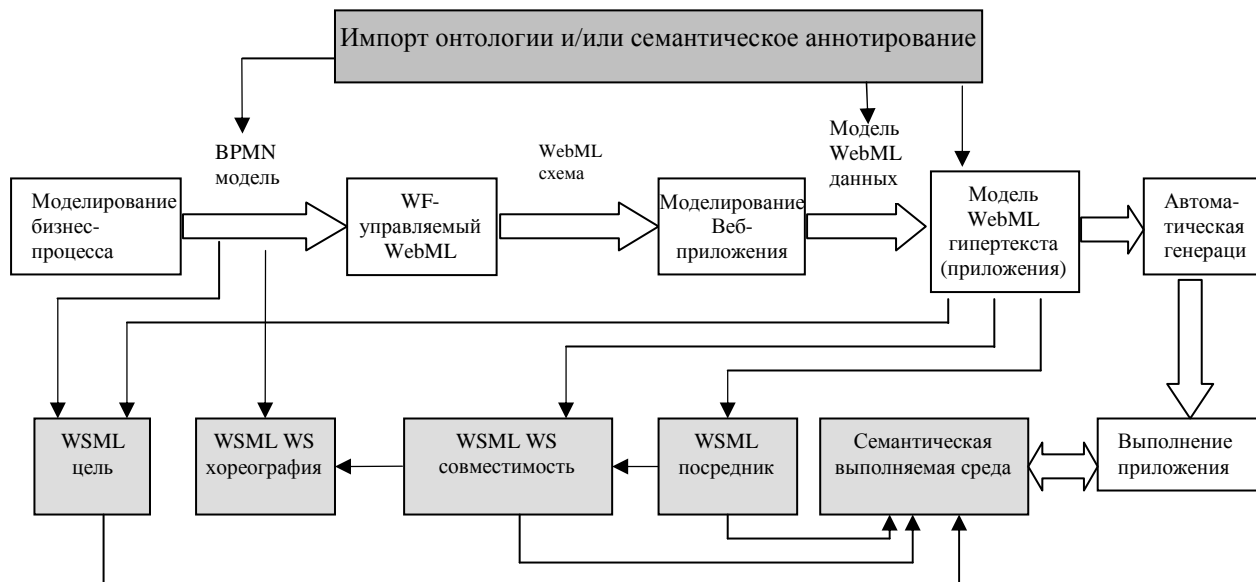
Импорт онтологии и/или семантическое аннотирование

BPMN модель

WebML схема

Модель WebML данных

Моделирование бизнес-процесса

WF-управляемый WebML

Моделирование Веб-приложения

Модель WebML гипертекста (приложения)

Автоматическая генераци

WSML цель

WSML WS хореография

WSML WS совместимость

WSML посредник

Семантическая выполняемая среда

Выполнение приложения